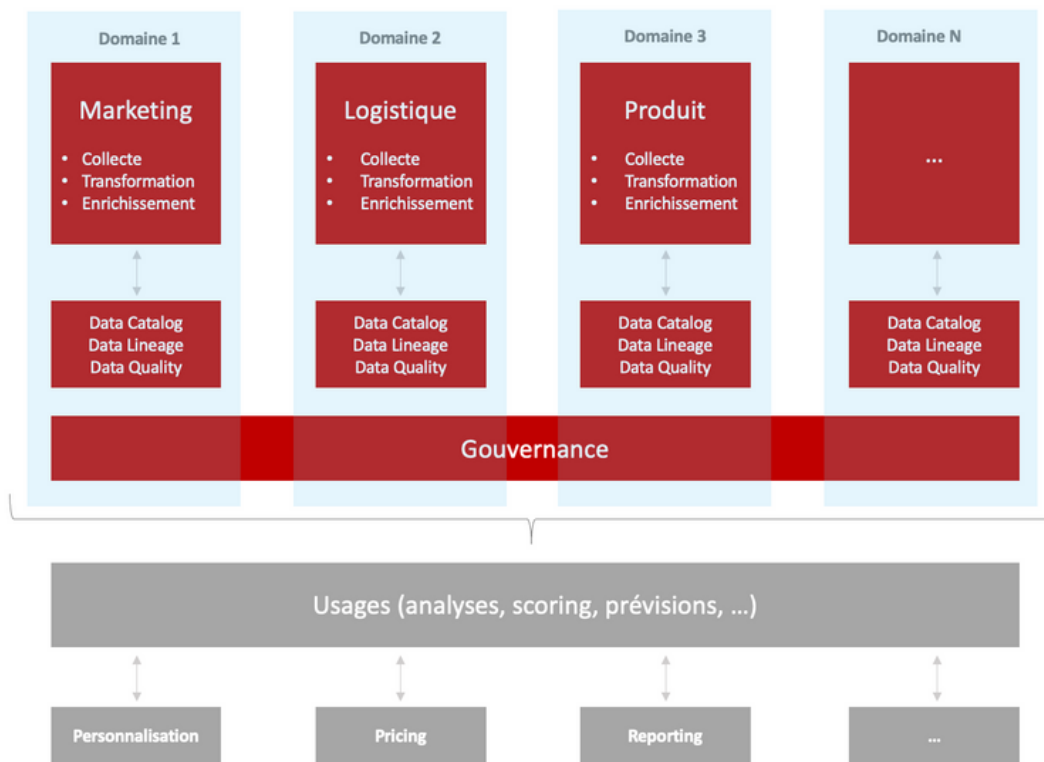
Domaine 1

Marketing
• Collecte
• Transformation
• Enrichissement

Data Catalog
Data Lineage
Data Quality

Domaine 2

Logistique
• Collecte
• Transformation
• Enrichissement

Data Catalog
Data Lineage
Data Quality

Domaine 3

Produit
• Collecte
• Transformation
• Enrichissement

Data Catalog
Data Lineage
Data Quality

Domaine N

...

Data Catalog
Data Lineage
Data Quality

Gouvernance

Usages (analyses, scoring, prévisions, ...)

Personnalisation

Pricing

Reporting

...